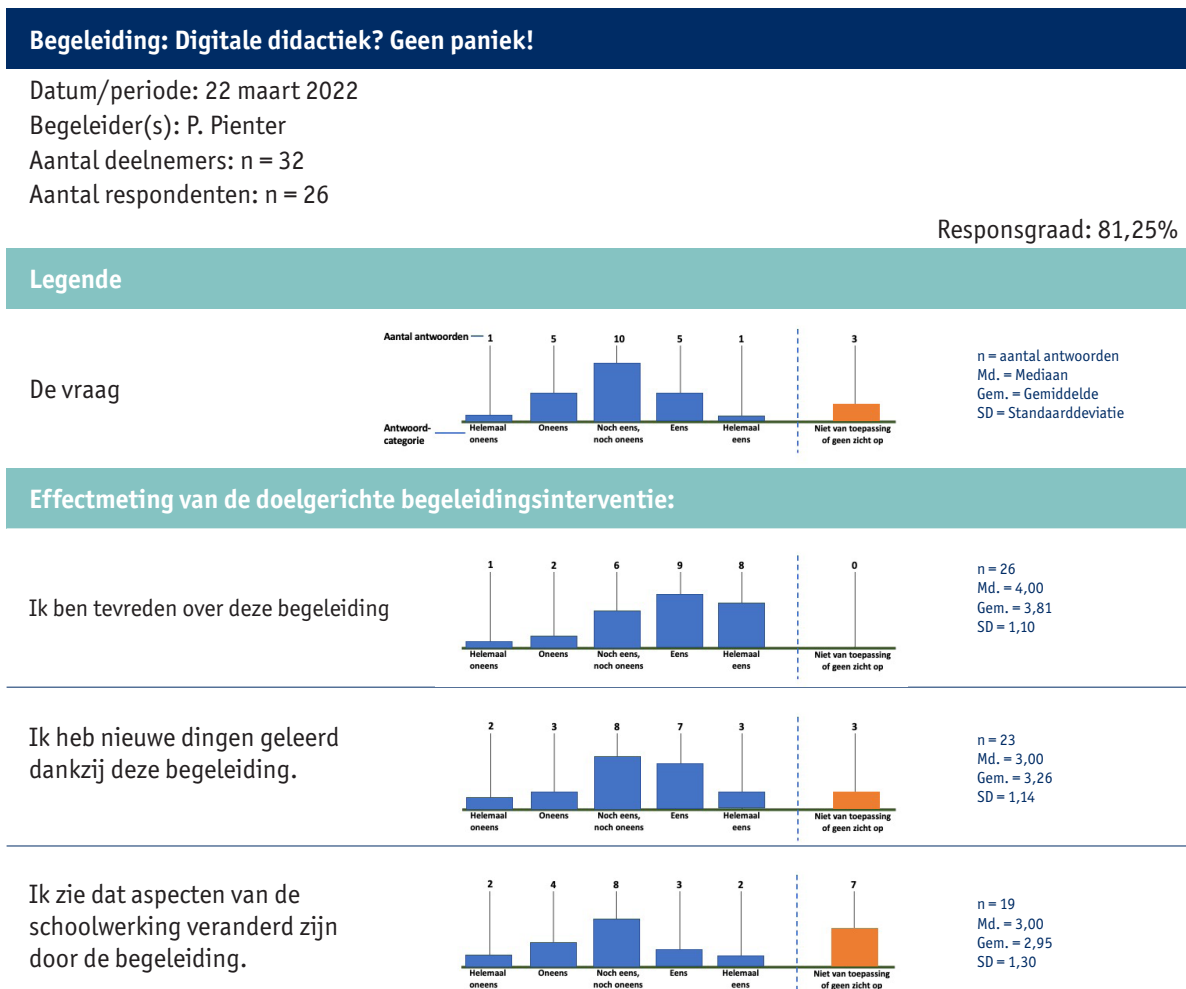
Begeleiding: Digitale didactiek? Geen paniek!

Datum/periode: 22 maart 2022
Begeleider(s): P. Pienter
Aantal deelnemers: n = 32
Aantal respondenten: n = 26

Responsgraad: 81,25%

Legende

De vraag

Aantal antwoorden
Antwoord-categorie

1 5 10 5 1 3
Helemaal oneens | Oneens | Noch eens, noch oneens | Eens | Helemaal eens | Niet van toepassing of geen zicht op

n = aantal antwoorden
Md. = Mediaan
Gem. = Gemiddelde
SD = Standaarddeviatie

Effectmeting van de doelgerichte begeleidingsinterventie:

Ik ben tevreden over deze begeleiding

1 2 6 9 8 0
Helemaal oneens | Oneens | Noch eens, noch oneens | Eens | Helemaal eens | Niet van toepassing of geen zicht op

n = 26
Md. = 4,00
Gem. = 3,81
SD = 1,10

Ik heb nieuwe dingen geleerd dankzij deze begeleiding.

2 3 8 7 3 3
Helemaal oneens | Oneens | Noch eens, noch oneens | Eens | Helemaal eens | Niet van toepassing of geen zicht op

n = 23
Md. = 3,00
Gem. = 3,26
SD = 1,14

Ik zie dat aspecten van de schoolwerking veranderd zijn door de begeleiding.

2 4 8 3 2 7
Helemaal oneens | Oneens | Noch eens, noch oneens | Eens | Helemaal eens | Niet van toepassing of geen zicht op

n = 19
Md. = 3,00
Gem. = 2,95
SD = 1,30